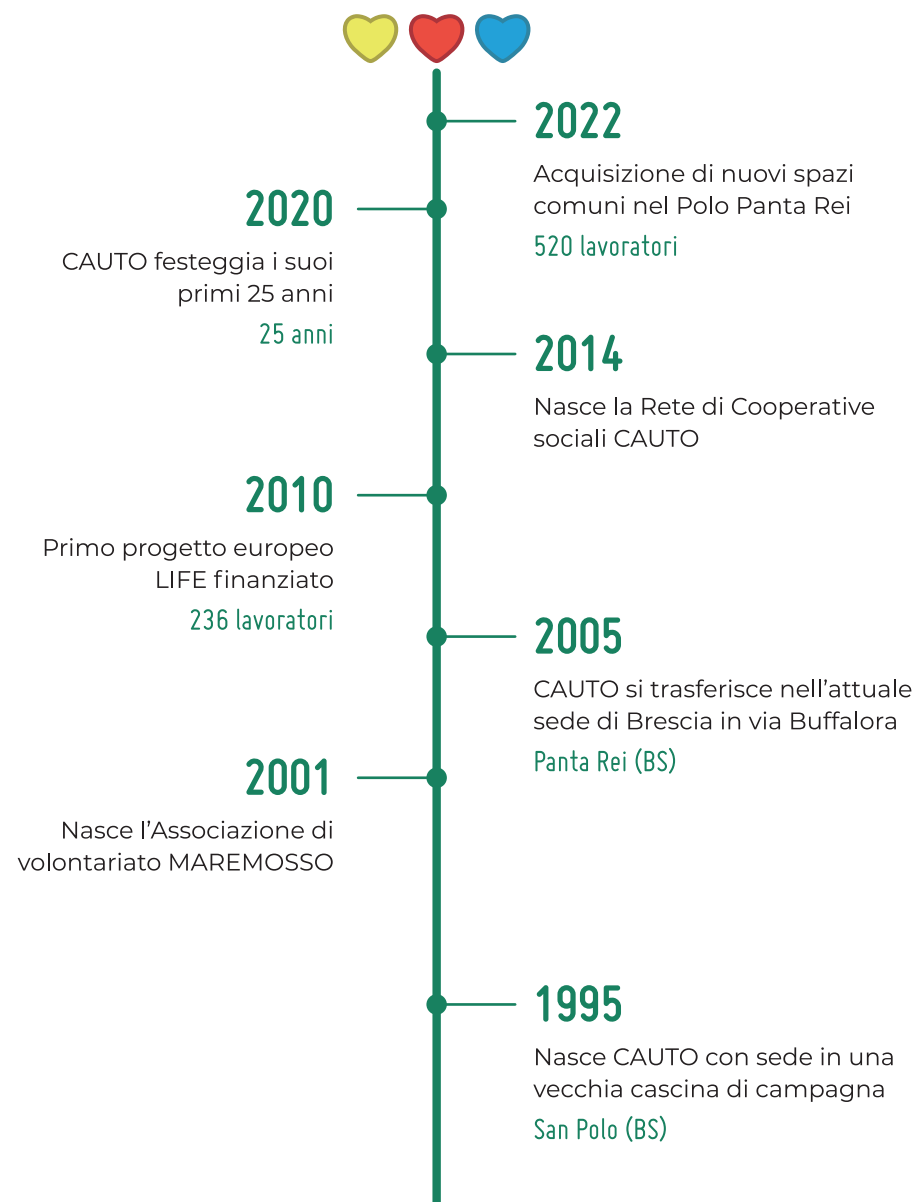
2022

Acquisizione di nuovi spazi comuni nel Polo Panta Rei

520 lavoratori

2020

CAUTO festeggia i suoi primi 25 anni

25 anni

2014

Nasce la Rete di Cooperative sociali CAUTO

2010

Primo progetto europeo LIFE finanziato

236 lavoratori

2005

CAUTO si trasferisce nell'attuale sede di Brescia in via Buffalora

Panta Rei (BS)

2001

Nasce l'Associazione di volontariato MAREMOSSO

1995

Nasce CAUTO con sede in una vecchia cascina di campagna

San Polo (BS)